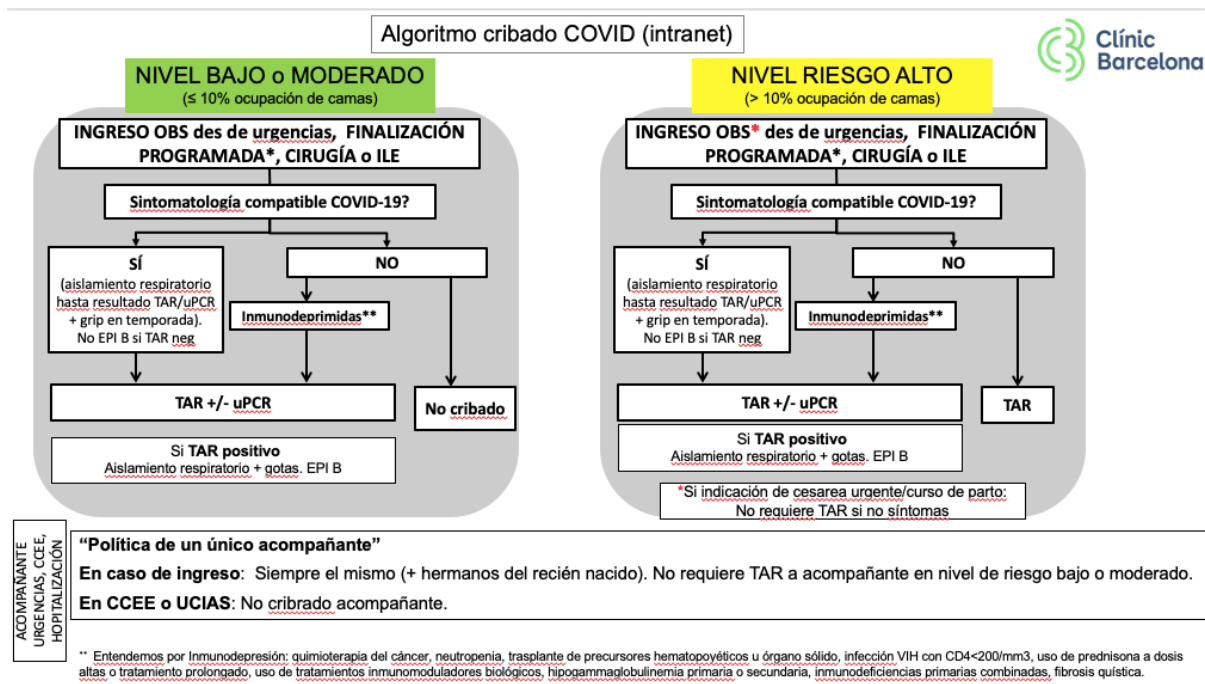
Algoritmo cribado COVID (intranet)

Clínic Barcelona

NIVEL BAJO o MODERADO
(≤ 10% ocupación de camas)

INGRESO OBS des de urgencias, FINALIZACIÓN PROGRAMADA*, CIRUGÍA o ILE

Sintomatología compatible COVID-19?

SÍ
(aislamiento respiratorio hasta resultado TAR/uPCR + grip en temporada).
No EPI B si TAR neg

NO

Inmunodeprimidas**

TAR +/- uPCR

No cribado

Si TAR positivo
Aislamiento respiratorio + gotas. EPI B

NIVEL RIESGO ALTO
(> 10% ocupación de camas)

INGRESO OBS* des de urgencias, FINALIZACIÓN PROGRAMADA*, CIRUGÍA o ILE

Sintomatología compatible COVID-19?

SÍ
(aislamiento respiratorio hasta resultado TAR/uPCR + grip en temporada).
No EPI B si TAR neg

NO

Inmunodeprimidas**

TAR +/- uPCR

TAR

Si TAR positivo
Aislamiento respiratorio + gotas. EPI B

*Si indicación de cesarea urgente/curso de parto:
No requiere TAR si no síntomas

ACOMPAÑANTE URGENCIAS, CCEE, HOPITALIZACIÓN

"Política de un único acompañante"

En caso de ingreso: Siempre el mismo (+ hermanos del recién nacido). No requiere TAR a acompañante en nivel de riesgo bajo o moderado.

En CCEE o UCIAS: No cribrado acompañante.

** Entendemos por Inmunodepresión: quimioterapia del cáncer, neutropenia, trasplante de precursores hematopoyéticos u órgano sólido, infección VIH con CD4<200/mm3, uso de prednisona a dosis altas o tratamiento prolongado, uso de tratamientos inmunomoduladores biológicos, hipogammaglobulinemia primaria o secundaria, inmunodeficiencias primarias combinadas, fibrosis quística.